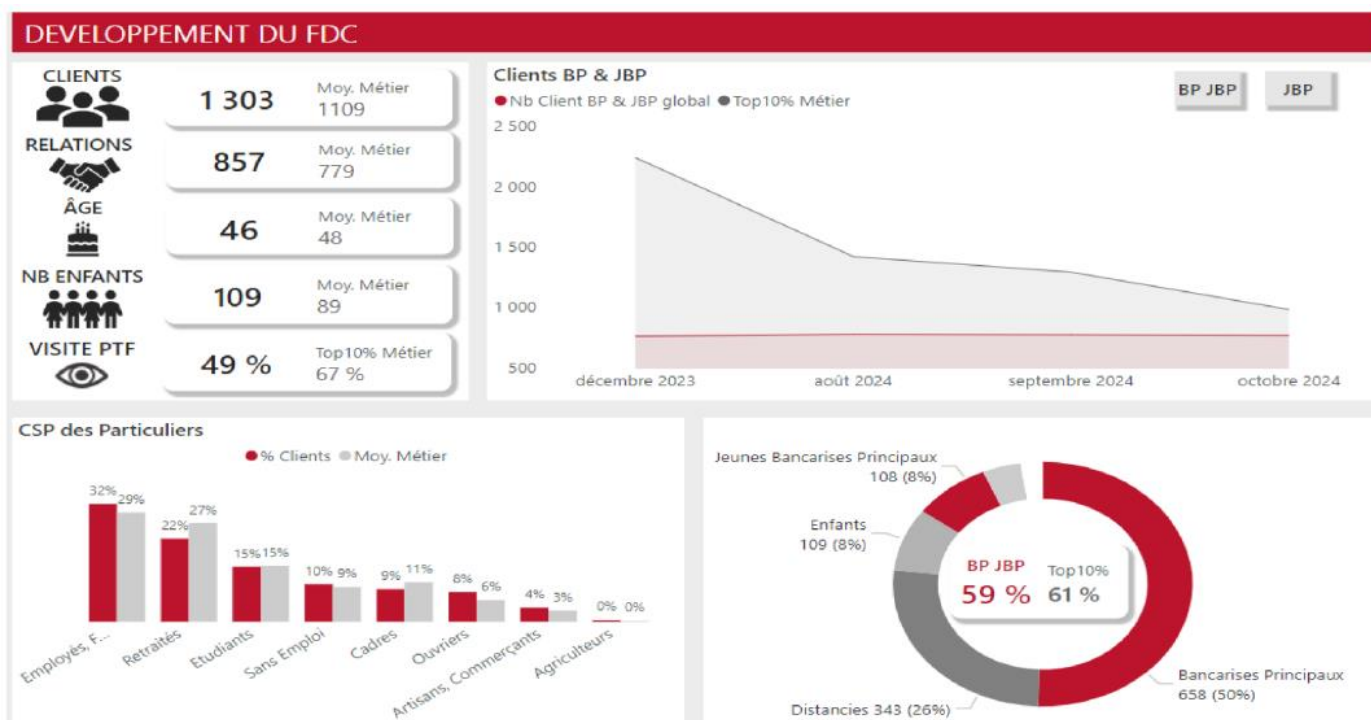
DEVELOPPEMENT DU FDC

CLIENTS
1 303
Moy. Métier
1109

RELATIONS
857
Moy. Métier
779

ÂGE
46
Moy. Métier
48

NB ENFANTS
109
Moy. Métier
89

VISITE PTF
49 %
Top10% Métier
67 %

Clients BP & JBP
BP JBP
JBP
Nb Client BP & JBP global
Top10% Métier
2 500
2 000
1 500
1 000
500
décembre 2023
août 2024
septembre 2024
octobre 2024

CSP des Particuliers
% Clients
Moy. Métier

| | % Clients | Moy. Métier |
|---|---|---|
| Employés, F... | 32% | 29% |
| Retraités | 22% | 27% |
| Etudiants | 15% | 15% |
| Sans Emploi | 10% | 9% |
| Cadres | 9% | 11% |
| Ouvriers | 8% | 6% |
| Artisans, Commerçants | 4% | 3% |
| Agriculteurs | 0% | 0% |

Jeunes Bancarises Principaux
108 (8%)
Enfants
109 (8%)
BP JBP
59 %
Top10%
61 %
Bancarises Principaux
658 (50%)
Distancies 343 (26%)